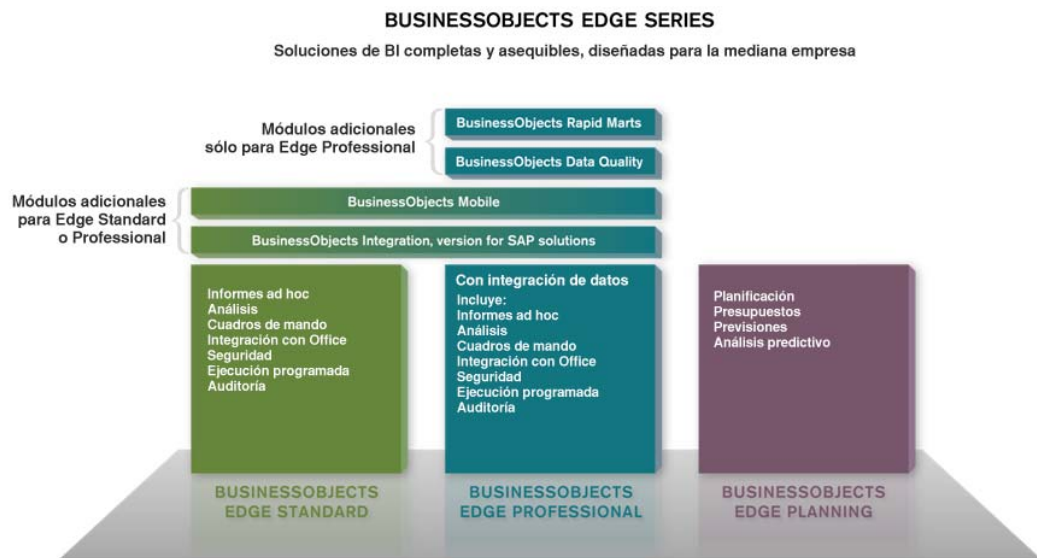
BUSINESSOBJECTS EDGE SERIES

Soluciones de BI completas y asequibles, diseñadas para la mediana empresa

Módulos adicionales sólo para Edge Professional

BusinessObjects Rapid Marts

BusinessObjects Data Quality

Módulos adicionales para Edge Standard o Professional

BusinessObjects Mobile

BusinessObjects Integration, version for SAP solutions

Informes ad hoc
Análisis
Cuadros de mando
Integración con Office
Seguridad
Ejecución programada
Auditoría

Con integración de datos
Incluye:
Informes ad hoc
Análisis
Cuadros de mando
Integración con Office
Seguridad
Ejecución programada
Auditoría

Planificación
Presupuestos
Previsiones
Análisis predictivo

BUSINESSOBJECTS EDGE STANDARD

BUSINESSOBJECTS EDGE PROFESSIONAL

BUSINESSOBJECTS EDGE PLANNING